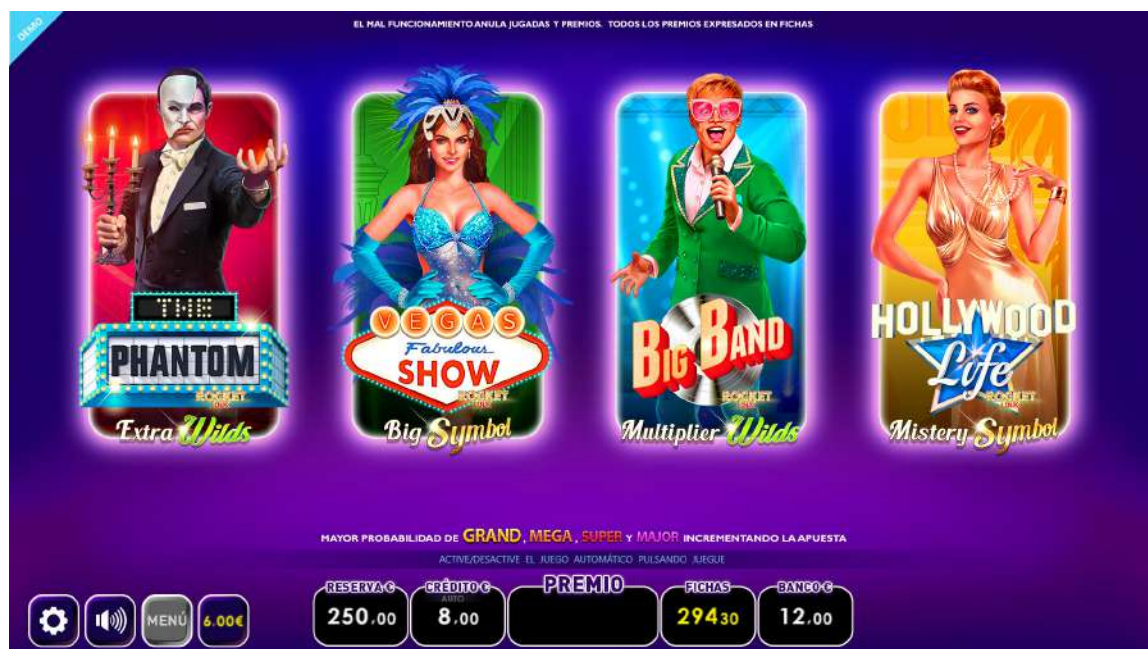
DEMO

EL MAL FUNCIONAMIENTO ANULA JUGADAS Y PREMIOS. TODOS LOS PREMIOS EXPRESADOS EN FICHAS

THE PHANTOM
ROCKET
Extra Wilds

VEGAS Fabulous SHOW
ROCKET
Big Symbol

BIG BAND
ROCKET
Multiplier Wilds

HOLLYWOOD Life
ROCKET
Mistery Symbol

MAYOR PROBABILIDAD DE GRAND, MEGA, SUPER Y MAJOR INCREMENTANDO LA APUESTA

ACTIVE/DESACTIVE EL JUEGO AUTOMÁTICO PULSANDO JUEGUE

MENÚ
6.00€

RESERVA € 250.00
CRÉDITO € AUTO 8.00
PREMIO
FICHAS 294 30
BANCO € 12.00